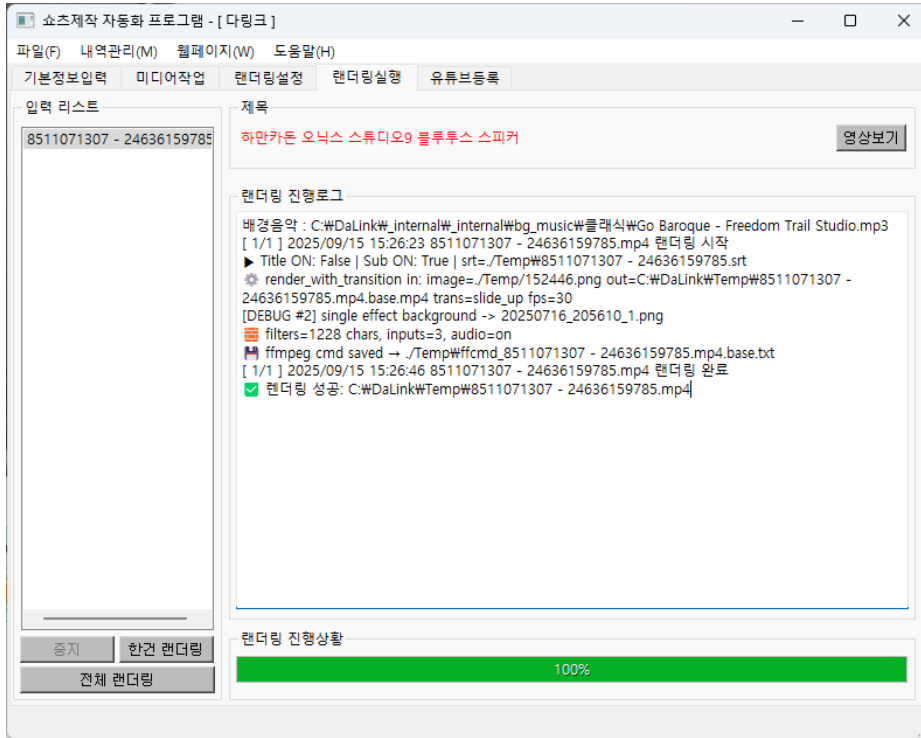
쇼츠제작 자동화 프로그램 - [ 다링크 ]

파일(F) 내역관리(M) 웹페이지(W) 도움말(H)

기본정보입력 미디어작업 랜더링설정 랜더링실행 유튜브등록

입력 리스트

8511071307 - 24636159785

제목

하만카돈 오닉스 스튜디오9 블루투스 스피커

영상보기

랜더링 진행로그

배경음악 : C:₩DaLink₩_internal₩_internal₩bg_music₩클래식₩Go Baroque - Freedom Trail Studio.mp3
[ 1/1 ] 2025/09/15 15:26:23 8511071307 - 24636159785.mp4 랜더링 시작
▶ Title ON: False | Sub ON: True | srt=./Temp₩8511071307 - 24636159785.srt
render_with_transition in: image=./Temp/152446.png out=C:₩DaLink₩Temp₩8511071307 - 24636159785.mp4.base.mp4 trans=slide_up fps=30
[DEBUG #2] single effect background -> 20250716_205610_1.png
filters=1228 chars, inputs=3, audio=on
ffmpeg cmd saved → ./Temp₩ffcmd_8511071307 - 24636159785.mp4.base.txt
[ 1/1 ] 2025/09/15 15:26:46 8511071307 - 24636159785.mp4 랜더링 완료
✅ 렌더링 성공: C:₩DaLink₩Temp₩8511071307 - 24636159785.mp4

중지 한건 랜더링
전체 랜더링

랜더링 진행상황

100%